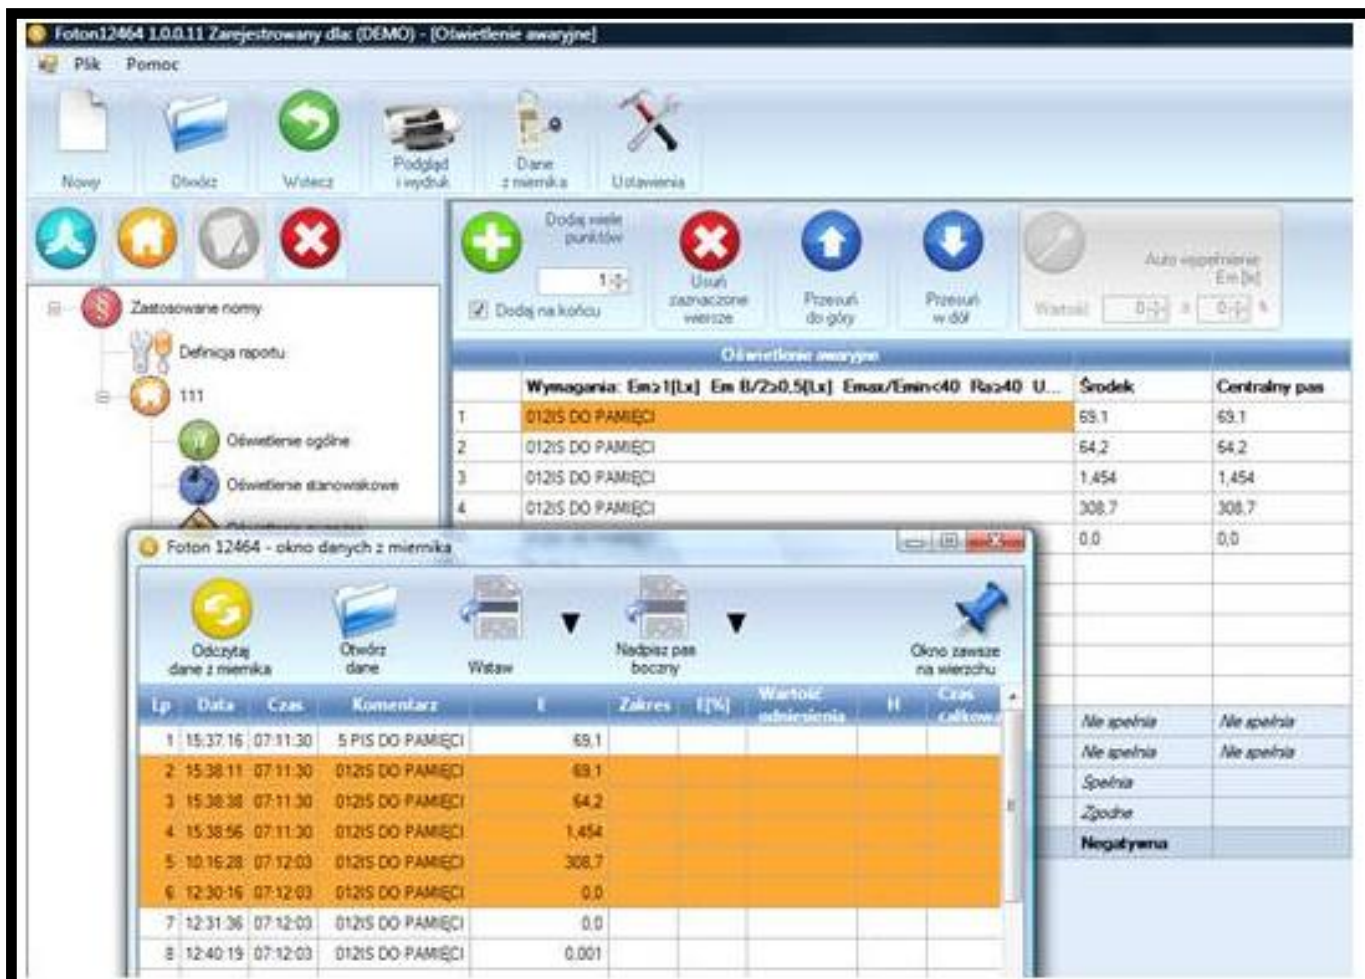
Foton12464 1.0.0.11 Zarejestrowany dla: (DEMO) - [Oświetlenie awaryjne]

Plik Pomoc

Nowy Otwórz Wstecz Podgląd i wydruk Dane z miernika Ustawienia

Zastosowane normy
Definicja raportu
111
Oświetlenie ogólne
Oświetlenie stanowiskowe
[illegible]

Dodaj wiele punktów
1
Dodaj na końcu
Usuń zaznaczone wiersze
Przesuń do góry
Przesuń w dół
Auto wypełnienie Em [lx]
Wartość 0 ± 0 %

Oświetlenie awaryjne

| | Wymagania: Em≥1[Lx] Em B/2≥0.5[Lx] Emax/Emin<40 Ra≥40 U... | Środek | Centralny pas |
|---|---|---|---|
| 1 | 012IS DO PAMIĘCI | 69.1 | 69.1 |
| 2 | 012IS DO PAMIĘCI | 64.2 | 64.2 |
| 3 | 012IS DO PAMIĘCI | 1.454 | 1.454 |
| 4 | 012IS DO PAMIĘCI | 308.7 | 308.7 |
| | | 0.0 | 0.0 |
| | | Nie spełnia | Nie spełnia |
| | | Nie spełnia | Nie spełnia |
| | | Spełnia | |
| | | Zgodne | |
| | | Negatywna | |

Foton 12464 - okno danych z miernika

Odczytaj dane z miernika
Otwórz dane
Wstaw
Nadpisz pas boczny
Okno zawsze na wierzchu

| Lp | Data | Czas | Komentarz | E | Zakres | E[%] | Wartość odniesienia | H | Czas całkowity |
|---|---|---|---|---|---|---|---|---|---|
| 1 | 15:37:16 | 07:11:30 | 5 PIS DO PAMIĘCI | 69.1 | | | | | |
| 2 | 15:38:11 | 07:11:30 | 012IS DO PAMIĘCI | 69.1 | | | | | |
| 3 | 15:38:38 | 07:11:30 | 012IS DO PAMIĘCI | 64.2 | | | | | |
| 4 | 15:38:56 | 07:11:30 | 012IS DO PAMIĘCI | 1,454 | | | | | |
| 5 | 10:16:28 | 07:12:03 | 012IS DO PAMIĘCI | 308.7 | | | | | |
| 6 | 12:30:16 | 07:12:03 | 012IS DO PAMIĘCI | 0.0 | | | | | |
| 7 | 12:31:36 | 07:12:03 | 012IS DO PAMIĘCI | 0.0 | | | | | |
| 8 | 12:40:19 | 07:12:03 | 012IS DO PAMIĘCI | 0.001 | | | | | |